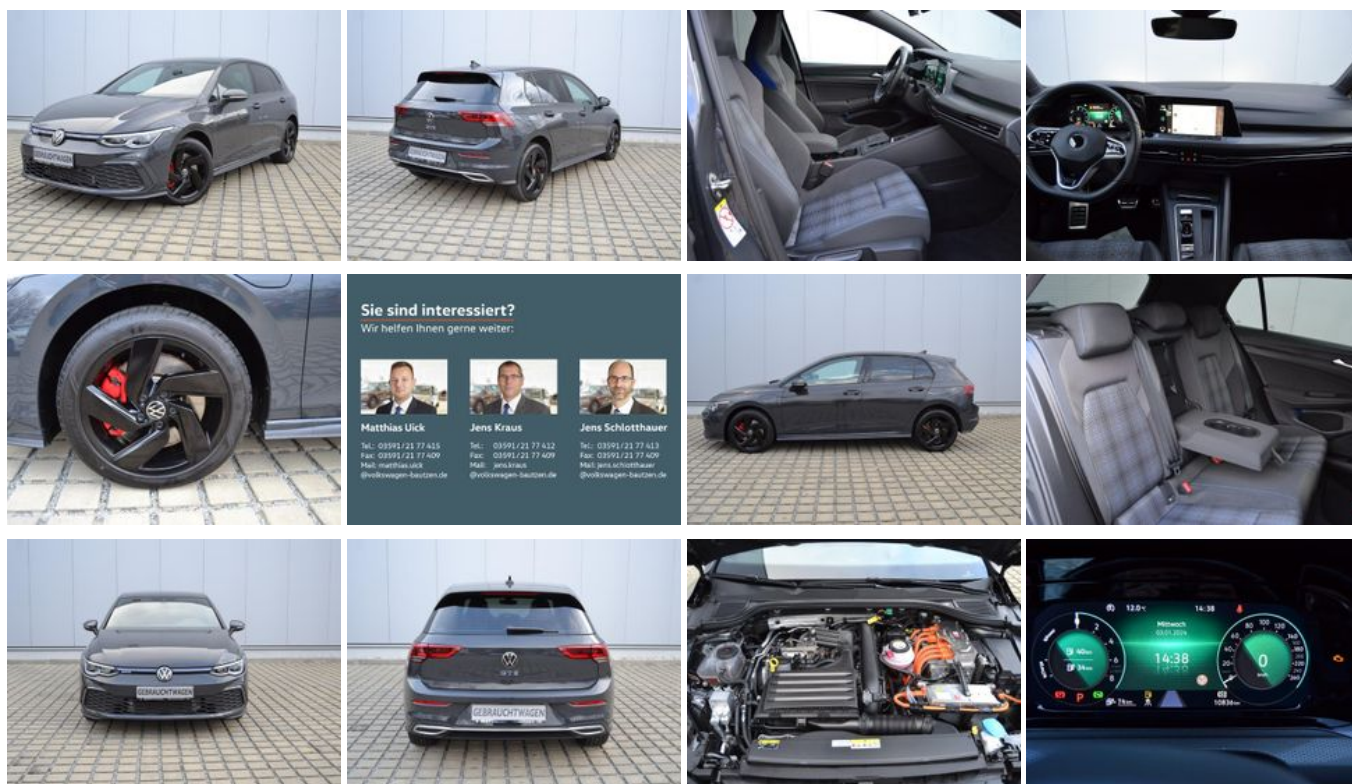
GEBRAUCHTWAGEN

GEBRAUCHTWAGEN

Sie sind interessiert?
Wir helfen Ihnen gerne weiter:

Matthias Uick
Tel.: 03591/21 77 415
Fax: 03591/21 77 409
Mail: matthias.uick
@volkswagen-bautzen.de

Jens Kraus
Tel.: 03591/21 77 412
Fax: 03591/21 77 409
Mail: jens.kraus
@volkswagen-bautzen.de

Jens Schlotthauer
Tel.: 03591/21 77 413
Fax: 03591/21 77 409
Mail: jens.schlotthauer
@volkswagen-bautzen.de

GEBRAUCHTWAGEN

GEBRAUCHTWAGEN

12.0
14:38
Mittwoch
03.01.2024
14:38
40km
34km
0
10836km